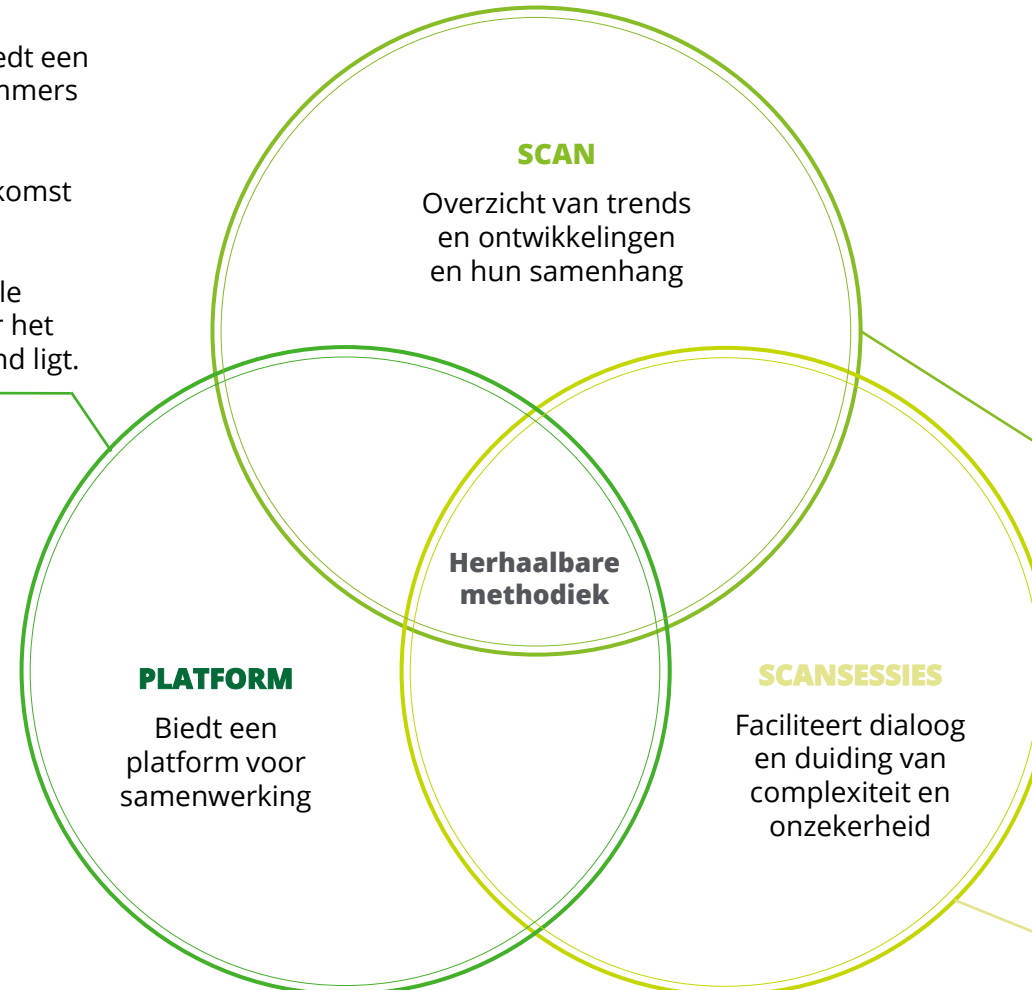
edt een
mmers

komst

le
r het
nd ligt.

SCAN

Overzicht van trends en ontwikkelingen en hun samenhang

Herhaalbare methodiek

PLATFORM

Biedt een platform voor samenwerking

SCANSESSIES

Faciliteert dialoog en duiding van complexiteit en onzekerheid